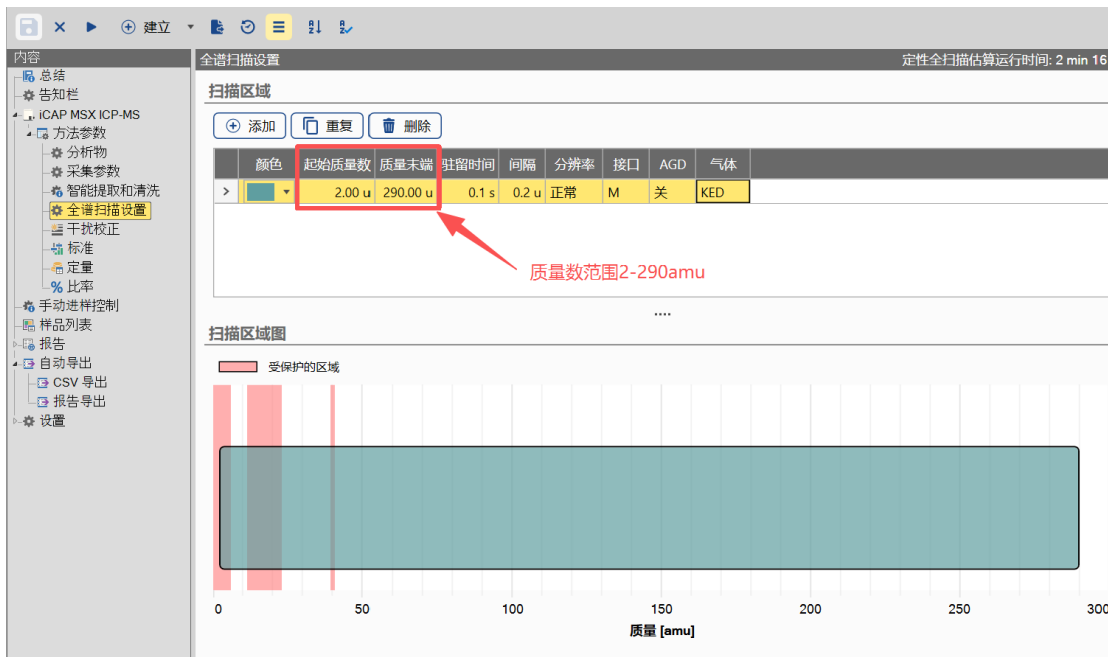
建立

内容
总结
告知栏
iCAP MSX ICP-MS
方法参数
分析物
采集参数
智能提取和清洗
全谱扫描设置
干扰校正
标准
定量
比率
手动进样控制
样品列表
报告
自动导出
CSV 导出
报告导出
设置

全谱扫描设置
定性全扫描估算运行时间: 2 min 16

扫描区域

添加 重复 删除

| | 颜色 | 起始质量数 | 质量末端 | 驻留时间 | 间隔 | 分辨率 | 接口 | AGD | 气体 |
|---|---|---|---|---|---|---|---|---|---|
| > | | 2.00 u | 290.00 u | 0.1 s | 0.2 u | 正常 | M | 关 | KED |

质量数范围2-290amu

....

扫描区域图

受保护的区域

0 50 100 150 200 250 300

质量 [amu]